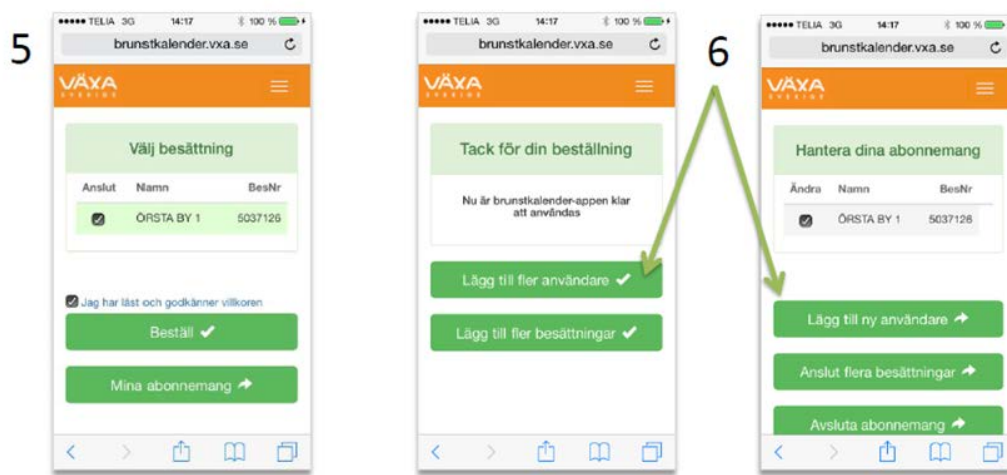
5

●●●●● TELIA 3G 14:17 100 %
brunstkalender.vxa.se

VÄXA SVERIGE

Välj besättning

| Anslut | Namn | BesNr |
|---|---|---|
| ☑ | ÖRSTA BY 1 | 5037126 |

☑ Jag har läst och godkänner villkoren

Beställ ✔

Mina abonnemang ➔

●●●●● TELIA 3G 14:17 100 %
brunstkalender.vxa.se

VÄXA SVERIGE

Tack för din beställning

Nu är brunstkalender-appen klar att användas

Lägg till fler användare ✔

Lägg till fler besättningar ✔

6

●●●●● TELIA 3G 14:17 100 %
brunstkalender.vxa.se

VÄXA SVERIGE

Hantera dina abonnemang

| Ändra | Namn | BesNr |
|---|---|---|
| ☑ | ÖRSTA BY 1 | 5037126 |

Lägg till ny användare ➔

Anslut flera besättningar ➔

Avsluta abonnemang ➔